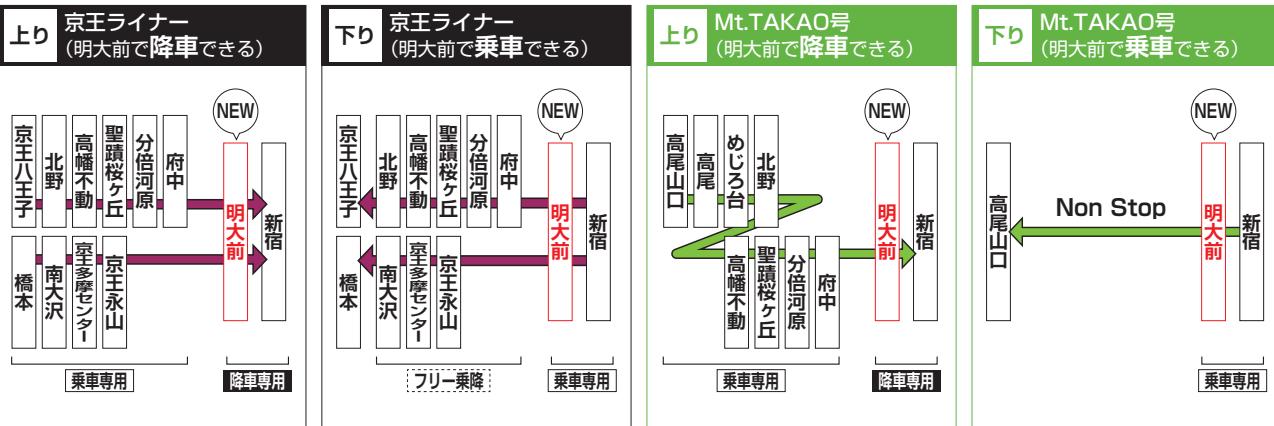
上り 京王ライナー
(明大前で降車できる)

NEW

京王八王子
北野
高幡不動
聖蹟桜ヶ丘
分倍河原
府中
明大前
新宿
橋本
南大沢
京王多摩センター
京王永山

乗車専用
降車専用

下り 京王ライナー
(明大前で乗車できる)

NEW

京王八王子
北野
高幡不動
聖蹟桜ヶ丘
分倍河原
府中
明大前
新宿
橋本
南大沢
京王多摩センター
京王永山

フリー乗降
乗車専用

上り Mt.TAKAO号
(明大前で降車できる)

NEW

高尾山口
高尾
めじろ台
北野
高幡不動
聖蹟桜ヶ丘
分倍河原
府中
明大前
新宿

乗車専用
降車専用

下り Mt.TAKAO号
(明大前で乗車できる)

NEW

高尾山口
Non Stop
明大前
新宿

乗車専用